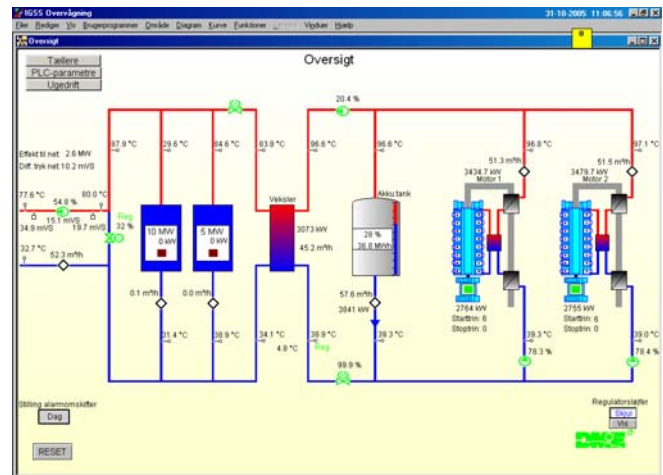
IGSS Overvågning
31-10-2005 11:06:56
Filer Redigér Vis Brugerprogrammer Område Diagram Kurve Funktioner Vinduer Hjælp
Oversigt
Tællere
PLC-parametre
Ugedrift
Oversigt
Effekt til net: 2.6 MW
Diff. tryk net: 10.2 mVS
77.6 °C
54.8 %
60.0 °C
15.1 mVS
34.8 mVS
19.7 mVS
Reg
32 %
32.7 °C
52.3 m³/h
97.9 °C
29.6 °C
84.6 °C
83.8 °C
10 MW
0 kW
5 MW
0 kW
0.1 m³/h
0.0 m³/h
31.4 °C
38.9 °C
34.1 °C
4.8 °C
Veksler
3073 kW
45.2 m³/h
20.4 %
96.6 °C
96.6 °C
Akku.tank
29 %
36.8 MWh
57.6 m³/h
3841 kW
39.9 °C
Reg
39.3 °C
99.9 %
51.3 m³/h
96.8 °C
3434.7 kW
Motor 1
2764 kW
Starttrin: 6
Stoptrin: 0
39.3 °C
78.3 %
51.5 m³/h
97.1 °C
3479.7 kW
Motor 2
2755 kW
Starttrin: 6
Stoptrin: 0
39.0 °C
78.4 %
Stilling alarmomskifter
Dag
RESET
Regulatorsløjfer
Skjul
Vis